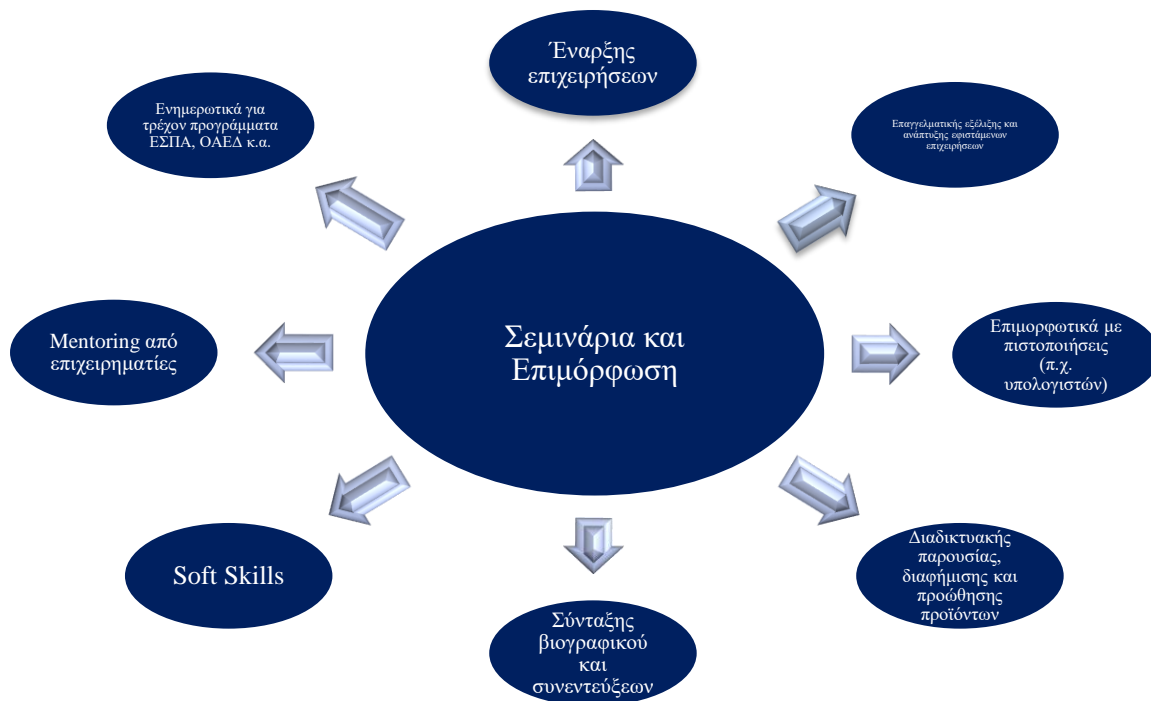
Έναρξης επιχειρήσεων

Ενημερωτικά για τρέχον προγράμματα ΕΣΠΑ, ΟΑΕΔ κ.α.

Επαγγελματικής εξέλιξης και ανάπτυξης εφιστάμενων επιχειρήσεων

Σεμινάρια και Επιμόρφωση

Mentoring από επιχειρηματίες

Επιμορφωτικά με πιστοποιήσεις (π.χ. υπολογιστών)

Soft Skills

Διαδικτυακής παρουσίας, διαφήμισης και προώθησης προϊόντων

Σύνταξης βιογραφικού και συνεντεύξεων